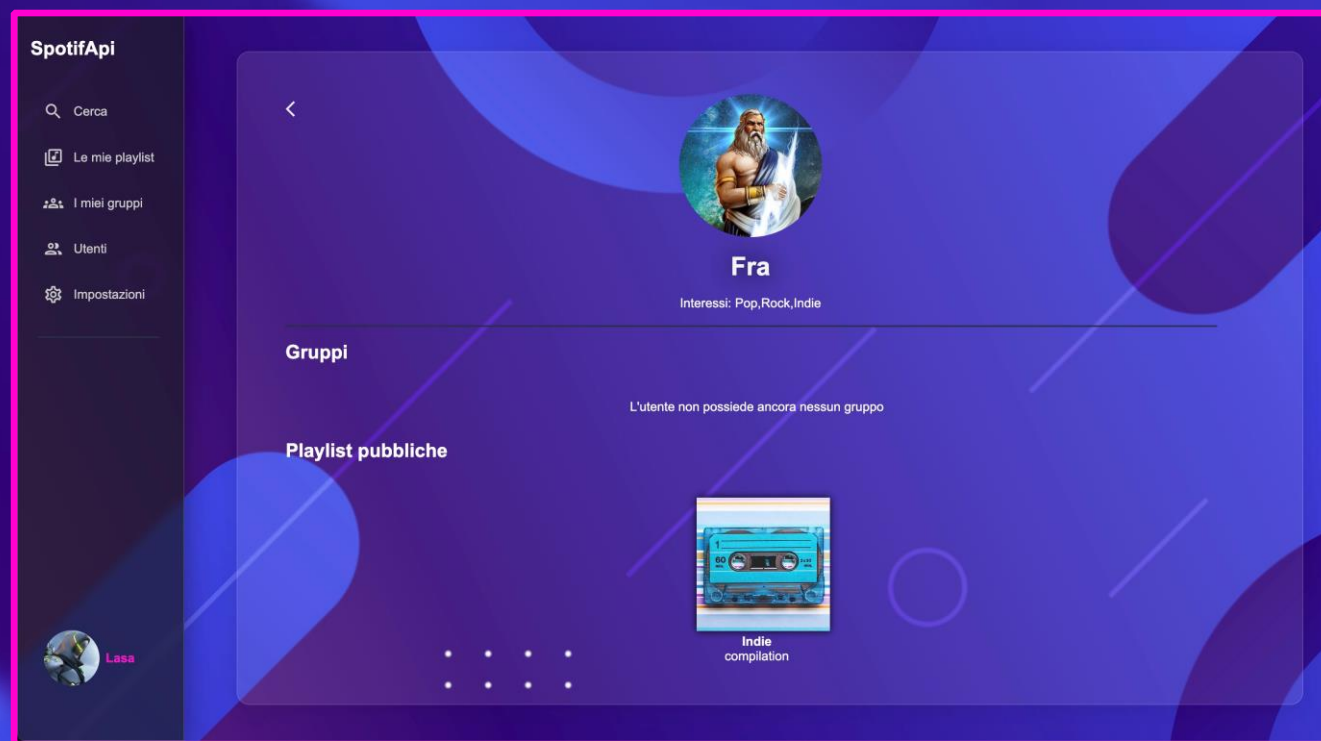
SpotifApi

Cerca

Le mie playlist

I miei gruppi

Utenti

Impostazioni

Lasa

<

Fra

Interessi: Pop,Rock,Indie

Gruppi

L'utente non possiede ancora nessun gruppo

Playlist pubbliche

Indie
compilation